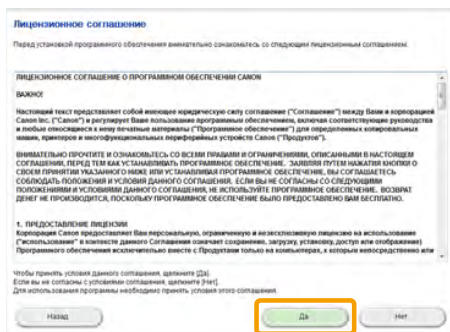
Лицензионное соглашение

Перед установкой программного обеспечения внимательно ознакомьтесь со следующим лицензионным соглашением.

ЛИЦЕНЗИОННОЕ СОГЛАШЕНИЕ О ПРОГРАММНОМ ОБЕСПЕЧЕНИИ CANON

ВАЖНО!

Настоящий текст представляет собой имеющее юридическую силу соглашение ("Соглашение") между Вами и корпорацией Canon Inc. ("Canon") и регулирует Ваше пользование программным обеспечением, включая соответствующие руководства и любые относящиеся к нему печатные материалы ("Программное обеспечение") для определенных копировальных машин, принтеров и многофункциональных периферийных устройств Canon ("Продуктов").

ВНИМАТЕЛЬНО ПРОЧТИТЕ И ОЗНАКОМЬТЕСЬ СО ВСЕМИ ПРАВАМИ И ОГРАНИЧЕНИЯМИ, ОПИСАННЫМИ В НАСТОЯЩЕМ СОГЛАШЕНИИ, ПЕРЕД ТЕМ КАК УСТАНАВЛИВАТЬ ПРОГРАММНОЕ ОБЕСПЕЧЕНИЕ. ЗАЯВЛЯЯ ПУТЕМ НАЖАТИЯ КНОПКИ О СВОЕМ ПРИНЯТИИ УКАЗАННОГО НИЖЕ ИЛИ УСТАНАВЛИВАЯ ПРОГРАММНОЕ ОБЕСПЕЧЕНИЕ, ВЫ СОГЛАШАЕТЕСЬ СОБЛЮДАТЬ ПОЛОЖЕНИЯ И УСЛОВИЯ ДАННОГО СОГЛАШЕНИЯ. ЕСЛИ ВЫ НЕ СОГЛАСНЫ СО СЛЕДУЮЩИМИ ПОЛОЖЕНИЯМИ И УСЛОВИЯМИ ДАННОГО СОГЛАШЕНИЯ, НЕ ИСПОЛЬЗУЙТЕ ПРОГРАММНОЕ ОБЕСПЕЧЕНИЕ. ВОЗВРАТ ДЕНЕГ НЕ ПРОИЗВОДИТСЯ, ПОСКОЛЬКУ ПРОГРАММНОЕ ОБЕСПЕЧЕНИЕ БЫЛО ПРЕДОСТАВЛЕНО ВАМ БЕСПЛАТНО.

1. ПРЕДОСТАВЛЕНИЕ ЛИЦЕНЗИИ
Корпорация Canon предоставляет Вам персональную, ограниченную и неэксклюзивную лицензию на использование ("использование" в контексте данного Соглашения означает сохранение, загрузку, установку, доступ или отображение) Программного обеспечения исключительно вместе с Продуктами только на компьютерах, к которым непосредственно или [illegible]

Чтобы принять условия данного соглашения, щелкните [Да].
Если вы не согласны с условиями соглашения, щелкните [Нет].
Для использования программы необходимо принять условия этого соглашения.

Назад
Да
Нет